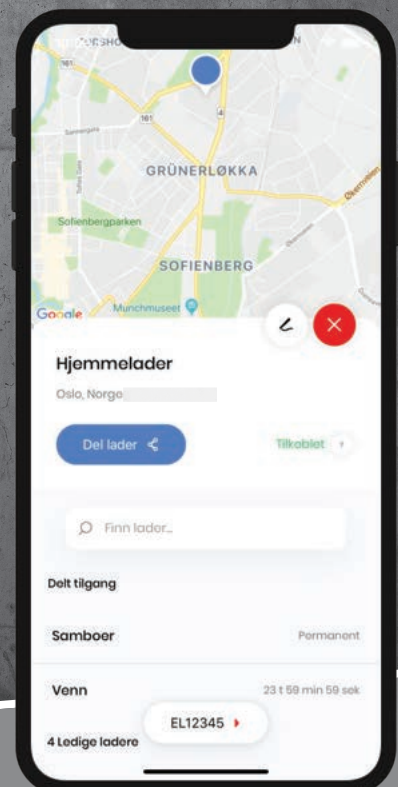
161
GRÜNERLØKKA
Sofienbergparken
SOFIENBERG
Munchmuseet
Google

Hjemmelader
Oslo, Norge

Del lader
Tilkoblet

Finn lader...

Delt tilgang
Samboer
Permanent
Venn
23 t 59 min 59 sek
4 Ledige ladere
EL12345